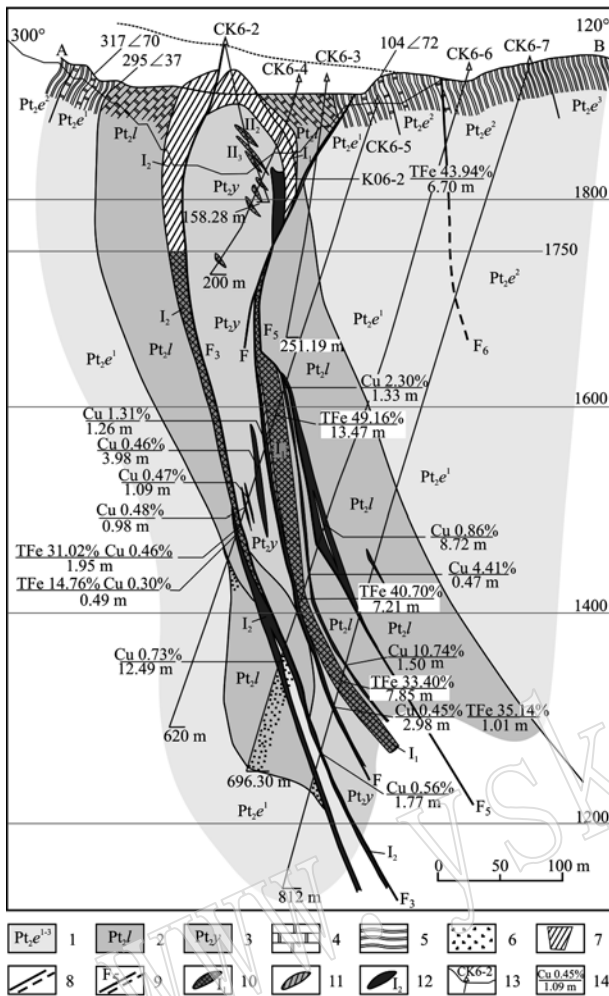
300° A 317∠70 295∠37 CK6-2 CK6-4 CK6-3 104∠72 CK6-6 CK6-7 120° B

$Pt_2e^1$ $Pt_2e^1$ $Pt_2l$ $II_2$ $Pt_2l$ $Pt_2e^1$ $Pt_2e^2$ $Pt_2e^2$ $Pt_2e^3$

$I_2$ $II_3$ $I_1$ $Pt_2e^1$ CK6-5

$Pt_2y$ K06-2 TFe 43.94% 6.70 m 1800

158.28 m 1750

200 m $Pt_2e^2$

$I_2$ $Pt_2y$ $F_5$ $Pt_2e^1$ $F_6$

$Pt_2e^1$ $Pt_2l$ $F_3$ F 251.19 m

$Pt_2l$ Cu 2.30% 1.33 m

1600 Cu 1.31% 1.26 m TFe 49.16% 13.47 m

Cu 0.46% 3.98 m $Pt_2e^1$

Cu 0.47% 1.09 m $Pt_2l$

Cu 0.48% 0.98 m Cu 0.86% 8.72 m

TFe 31.02% Cu 0.46% 1.95 m $Pt_2y$ Cu 4.41% 0.47 m

TFe 14.76% Cu 0.30% 0.49 m TFe 40.70% 7.21 m

1400 $I_2$ $Pt_2l$ $Pt_2l$

Cu 0.73% 12.49 m Cu 10.74% 1.50 m

$Pt_2l$ TFe 33.40% 7.85 m

Cu 0.45% 2.98 m TFe 35.14% 1.01 m

620 m $I_1$

696.30 m F $F_5$

$Pt_2y$ Cu 0.56% 1.77 m

$Pt_2e^1$ 1200

$I_2$ 0 50 100 m

812 m $F_3$

$Pt_2e^{1-3}$ 1 $Pt_2l$ 2 $Pt_2y$ 3 4 5 6 7 8 $F_5$ 9 $I_1$ 10 11 $I_2$ 12 CK6-2 13 Cu 0.45% 1.09 m 14

WWW.YSK